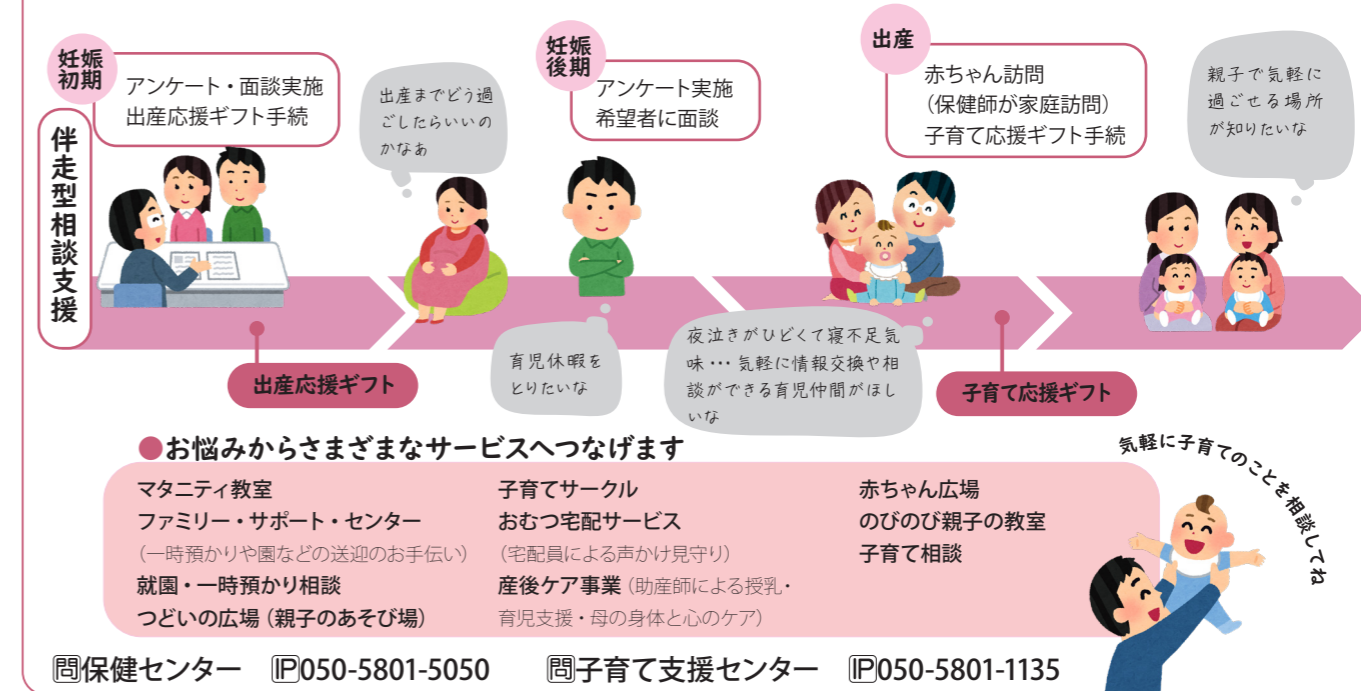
妊娠初期

アンケート・面談実施
出産応援ギフト手続

伴走型相談支援

出産までどう過ごしたらいいのかなあ

妊娠後期

アンケート実施
希望者に面談

出産

赤ちゃん訪問
（保健師が家庭訪問）
子育て応援ギフト手続

親子で気軽に過ごせる場所が知りたいな

出産応援ギフト

育児休暇をとりたいな

夜泣きがひどくて寝不足気味… 気軽に情報交換や相談ができる育児仲間がほしいな

子育て応援ギフト

●お悩みからさまざまなサービスへつなげます

気軽に子育てのことを相談してね

マタニティ教室
ファミリー・サポート・センター
（一時預かりや園などの送迎のお手伝い）
就園・一時預かり相談
つどいの広場（親子のあそび場）

子育てサークル
おむつ宅配サービス
（宅配員による声かけ見守り）
産後ケア事業（助産師による授乳・育児支援・母の身体と心のケア）

赤ちゃん広場
のびのび親子の教室
子育て相談

問保健センター　IP050-5801-5050　問子育て支援センター　IP050-5801-1135